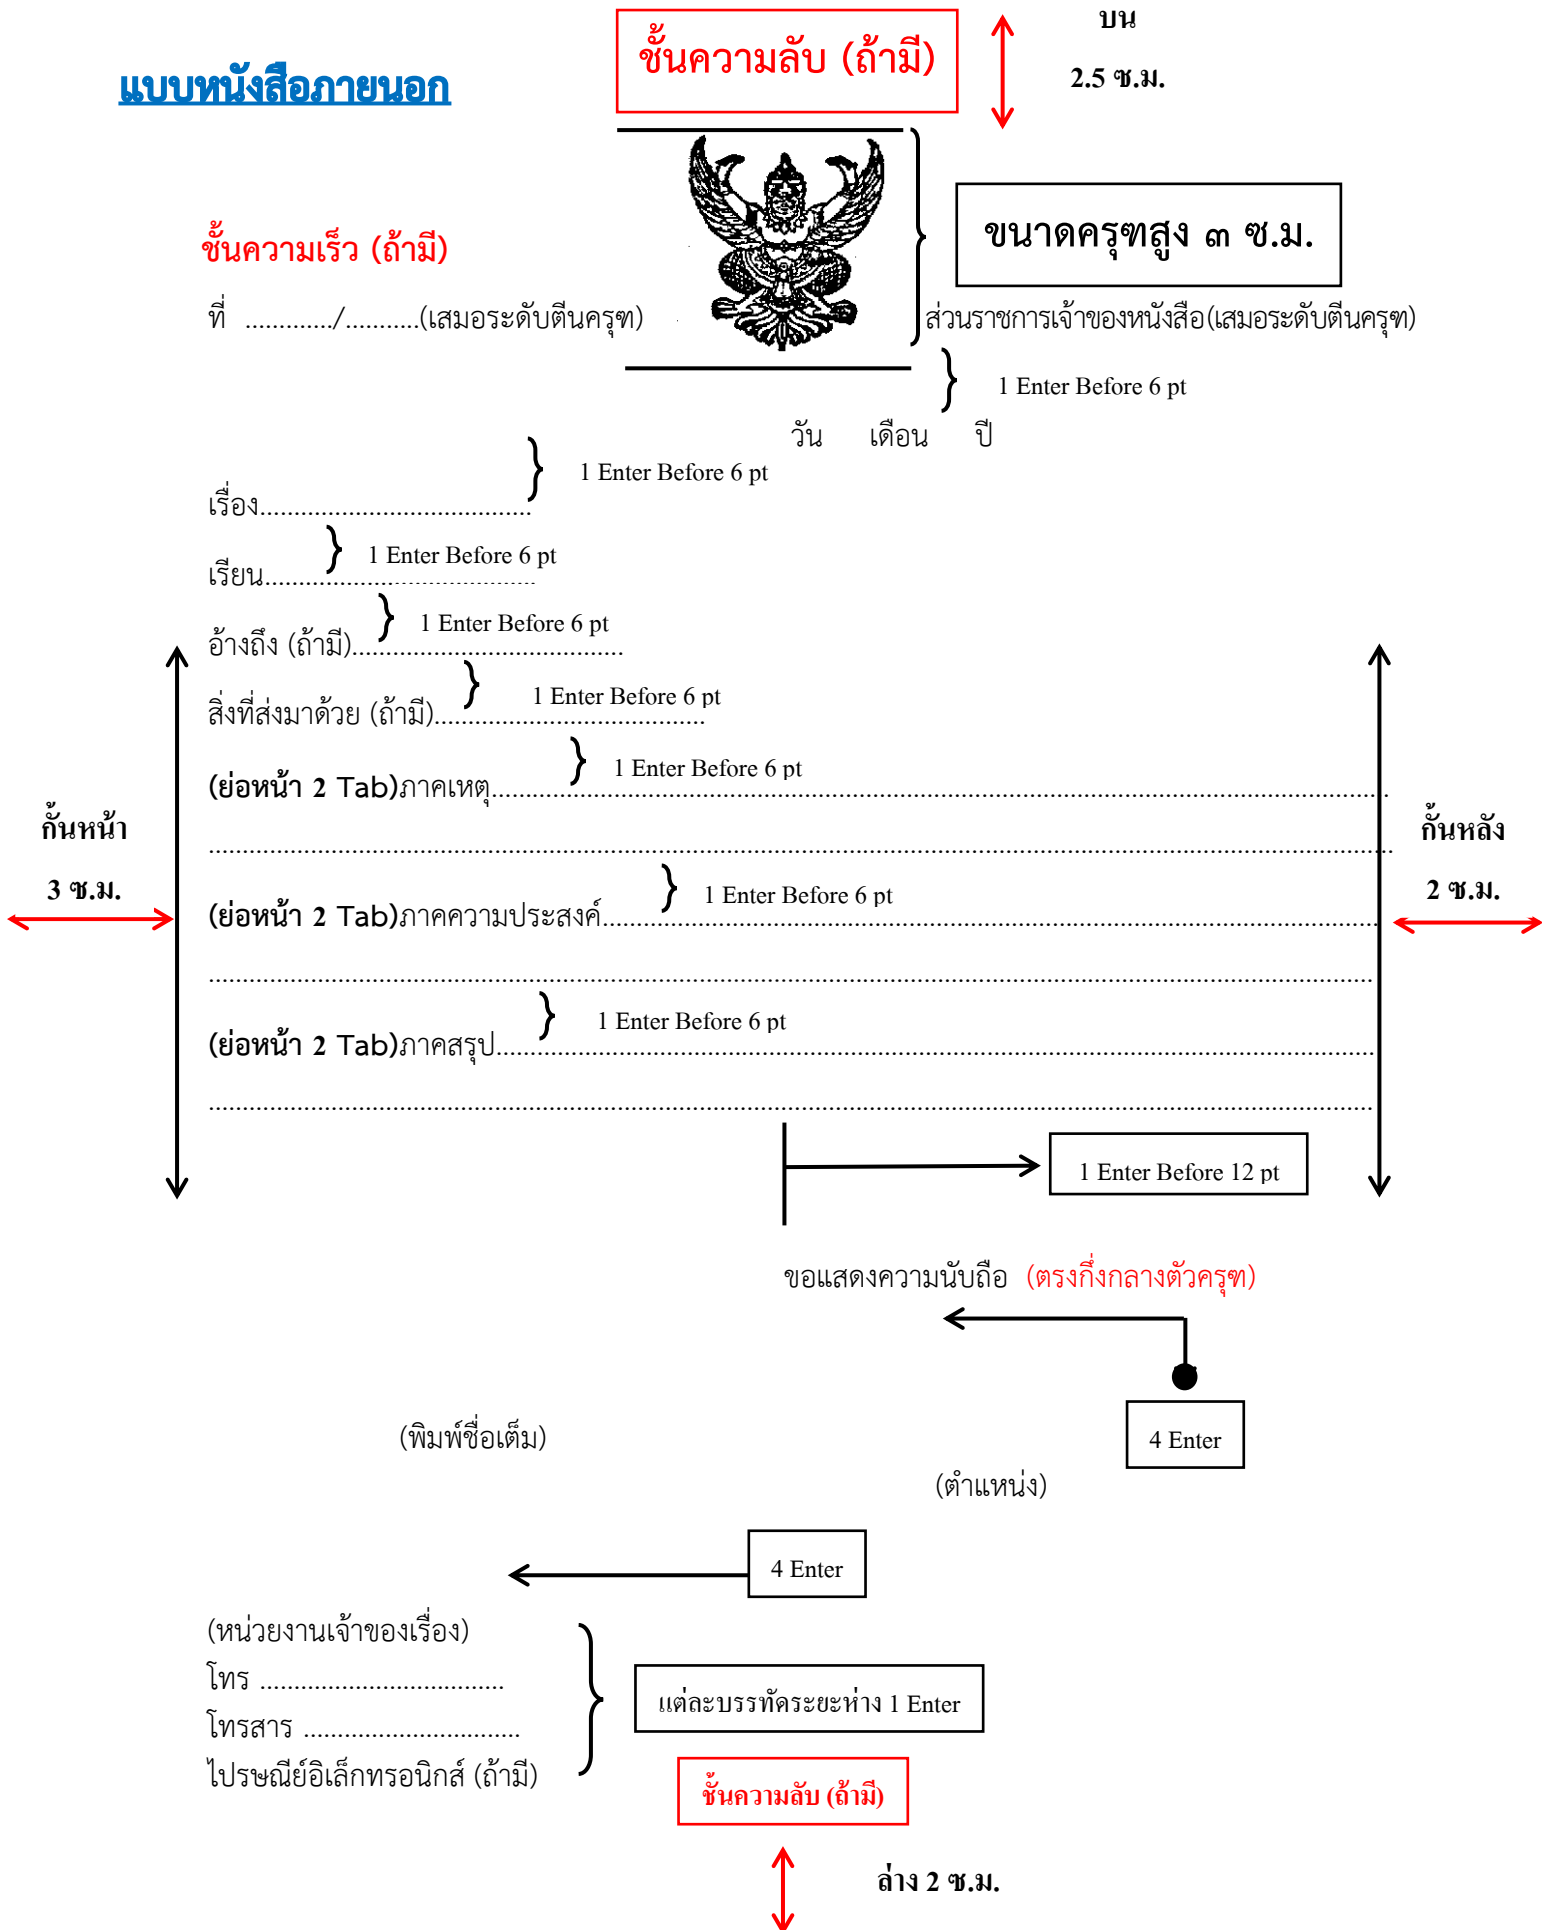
แบบหนังสือภายนอก

ชั้นความลับ (ถ้ามี)

บน

2.5 ซ.ม.

ขนาดครุฑสูง ๓ ซ.ม.

ชั้นความเร็ว (ถ้ามี)

ที่ ............/..........(เสมอระดับตีนครุฑ)

ส่วนราชการเจ้าของหนังสือ(เสมอระดับตีนครุฑ)

1 Enter Before 6 pt

วัน เดือน ปี

1 Enter Before 6 pt

เรื่อง.......................................

เรียน.........................

1 Enter Before 6 pt

อ้างถึง (ถ้ามี)........................................

1 Enter Before 6 pt

สิ่งที่ส่งมาด้วย (ถ้ามี)......................................

1 Enter Before 6 pt

(ย่อหน้า 2 Tab)ภาคเหตุ.........................................................................................................

1 Enter Before 6 pt

กั้นหน้า

3 ซ.ม.

กั้นหลัง

2 ซ.ม.

..........................................................................................................................................

(ย่อหน้า 2 Tab)ภาคความประสงค์...........................................................................................

1 Enter Before 6 pt

..........................................................................................................................................

(ย่อหน้า 2 Tab)ภาคสรุป..........................................................................................................

1 Enter Before 6 pt

..........................................................................................................................................

1 Enter Before 12 pt

ขอแสดงความนับถือ (ตรงกึ่งกลางตัวครุฑ)

4 Enter

(พิมพ์ชื่อเต็ม)

(ตำแหน่ง)

4 Enter

(หน่วยงานเจ้าของเรื่อง)
โทร ...................................
โทรสาร ...............................
ไปรษณีย์อิเล็กทรอนิกส์ (ถ้ามี)

แต่ละบรรทัดระยะห่าง 1 Enter

ชั้นความลับ (ถ้ามี)

ล่าง 2 ซ.ม.